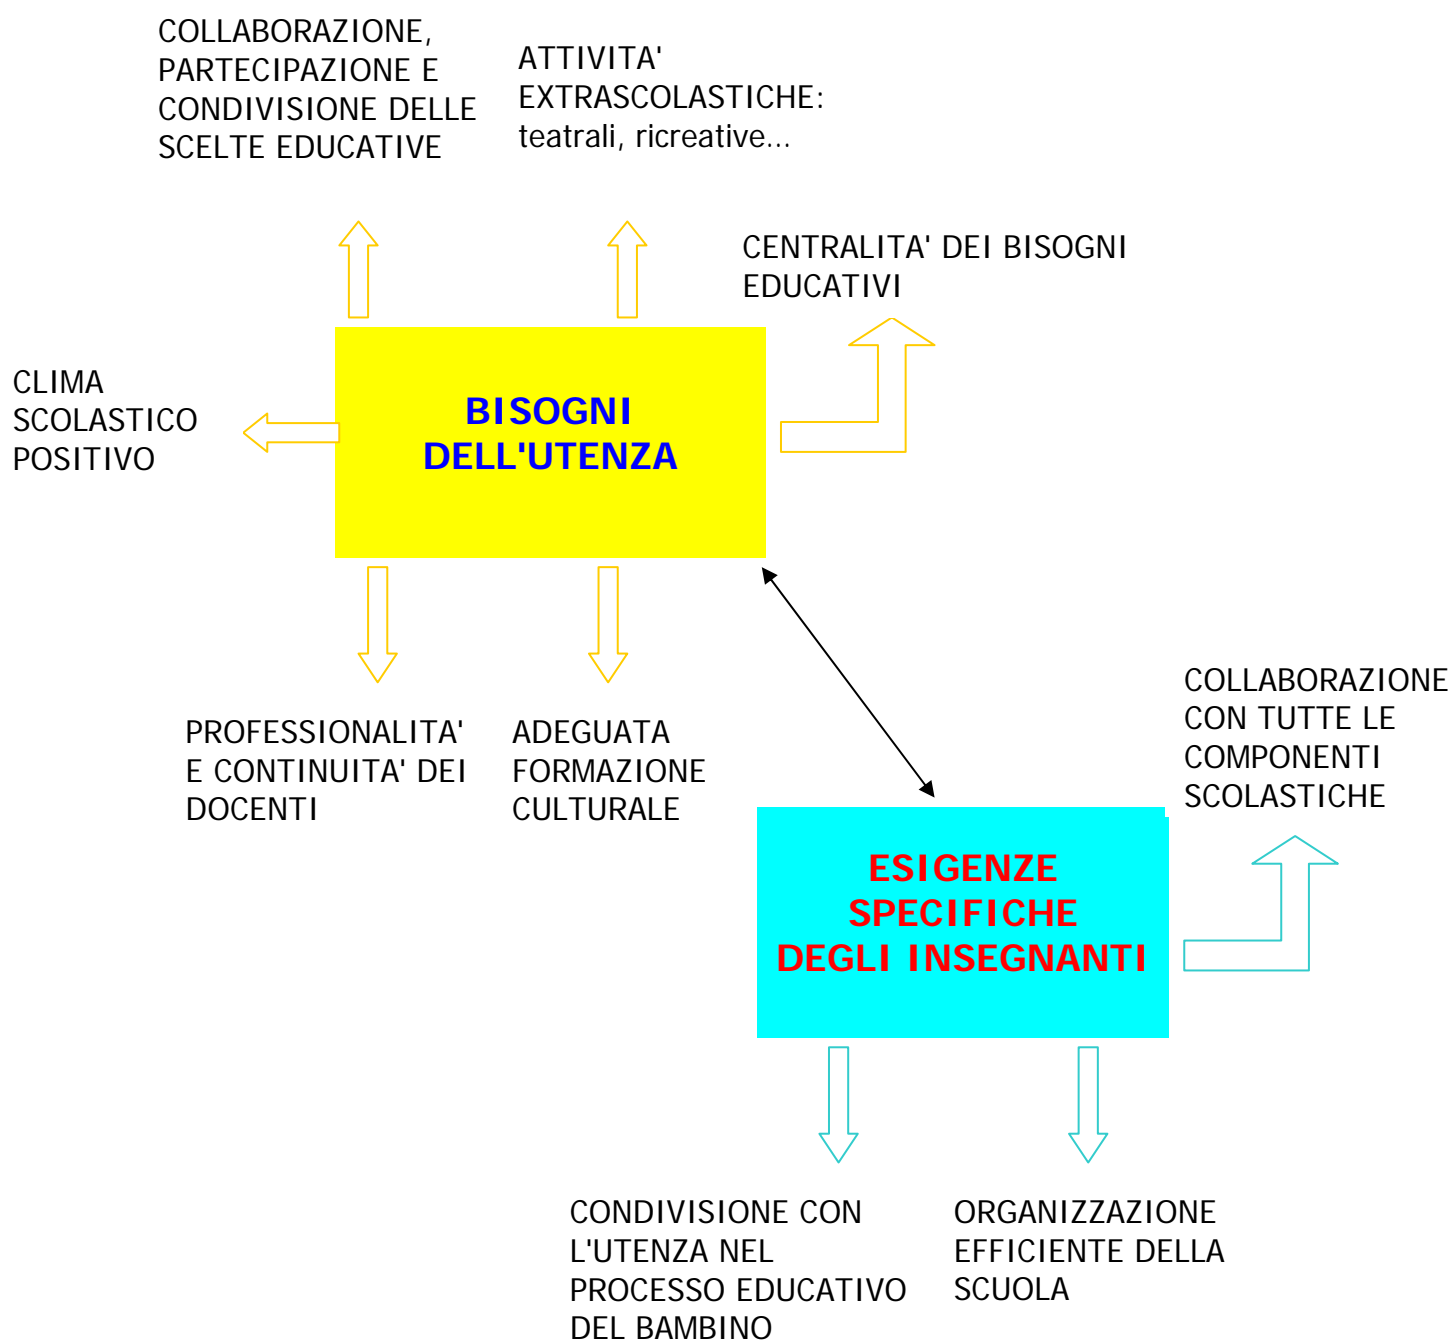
COLLABORAZIONE, PARTECIPAZIONE E CONDIVISIONE DELLE SCELTE EDUCATIVE

ATTIVITA' EXTRASCOLASTICHE: teatrali, ricreative...

CENTRALITA' DEI BISOGNI EDUCATIVI

CLIMA SCOLASTICO POSITIVO

BISOGNI DELL'UTENZA

PROFESSIONALITA' E CONTINUITA' DEI DOCENTI

ADEGUATA FORMAZIONE CULTURALE

COLLABORAZIONE CON TUTTE LE COMPONENTI SCOLASTICHE

ESIGENZE SPECIFICHE DEGLI INSEGNANTI

CONDIVISIONE CON L'UTENZA NEL PROCESSO EDUCATIVO DEL BAMBINO

ORGANIZZAZIONE EFFICIENTE DELLA SCUOLA